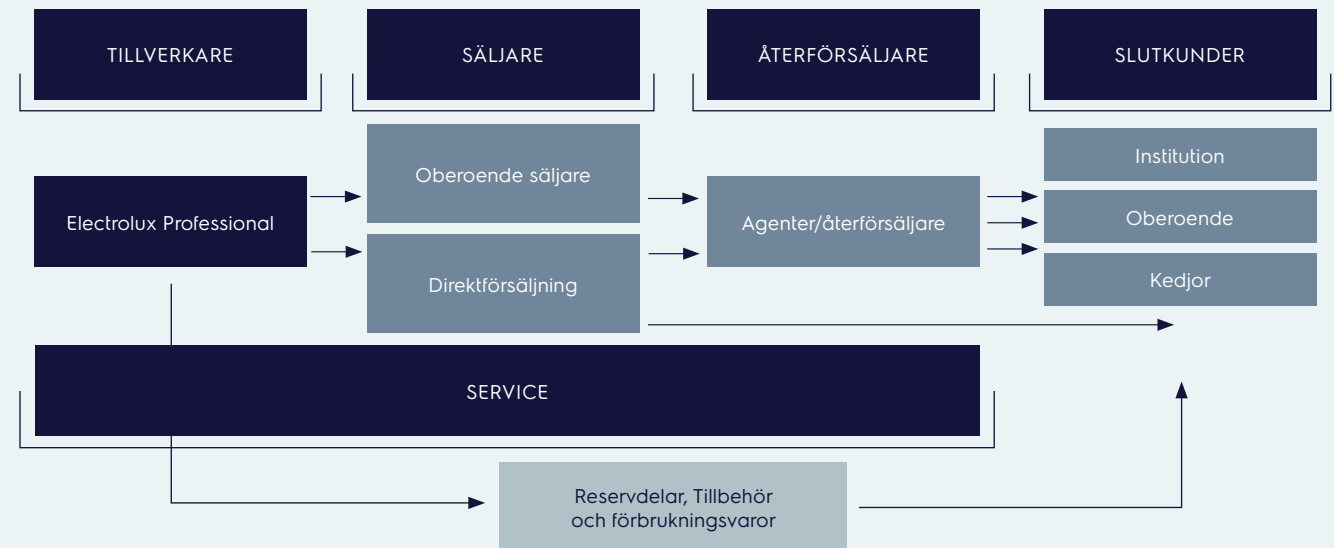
TILLVERKARE

SÄLJARE

ÅTERFÖRSÄLJARE

SLUTKUNDER

Electrolux Professional

Oberoende säljare

Direktförsäljning

Agenter/återförsäljare

Institution

Oberoende

Kedjor

SERVICE

Reservdelar, Tillbehör och förbrukningsvaror